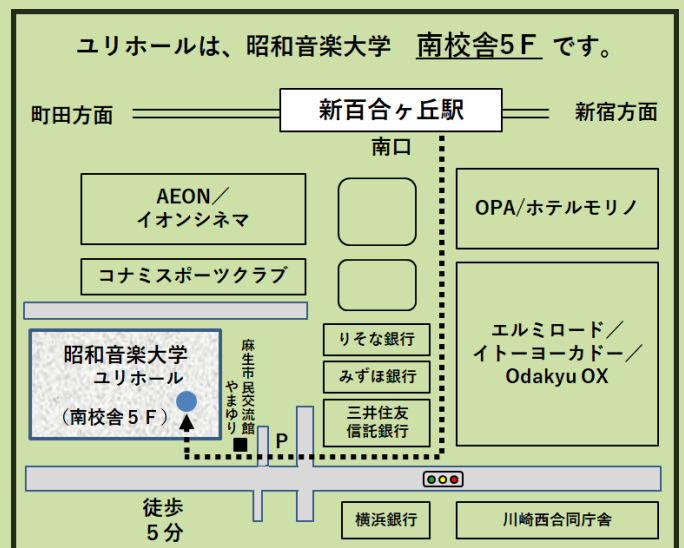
ユリホールは、昭和音楽大学　南校舎５F　です。

町田方面

新百合ヶ丘駅

新宿方面

南口

AEON／
イオンシネマ

OPA/ホテルモリノ

コナミスポーツクラブ

りそな銀行

みずほ銀行

三井住友
信託銀行

エルミロード／
イトーヨーカドー／
Odakyu OX

昭和音楽大学
ユリホール
（南校舎５F）

麻生市民交流館
やまゆり

P

徒歩
５分

横浜銀行

川崎西合同庁舎